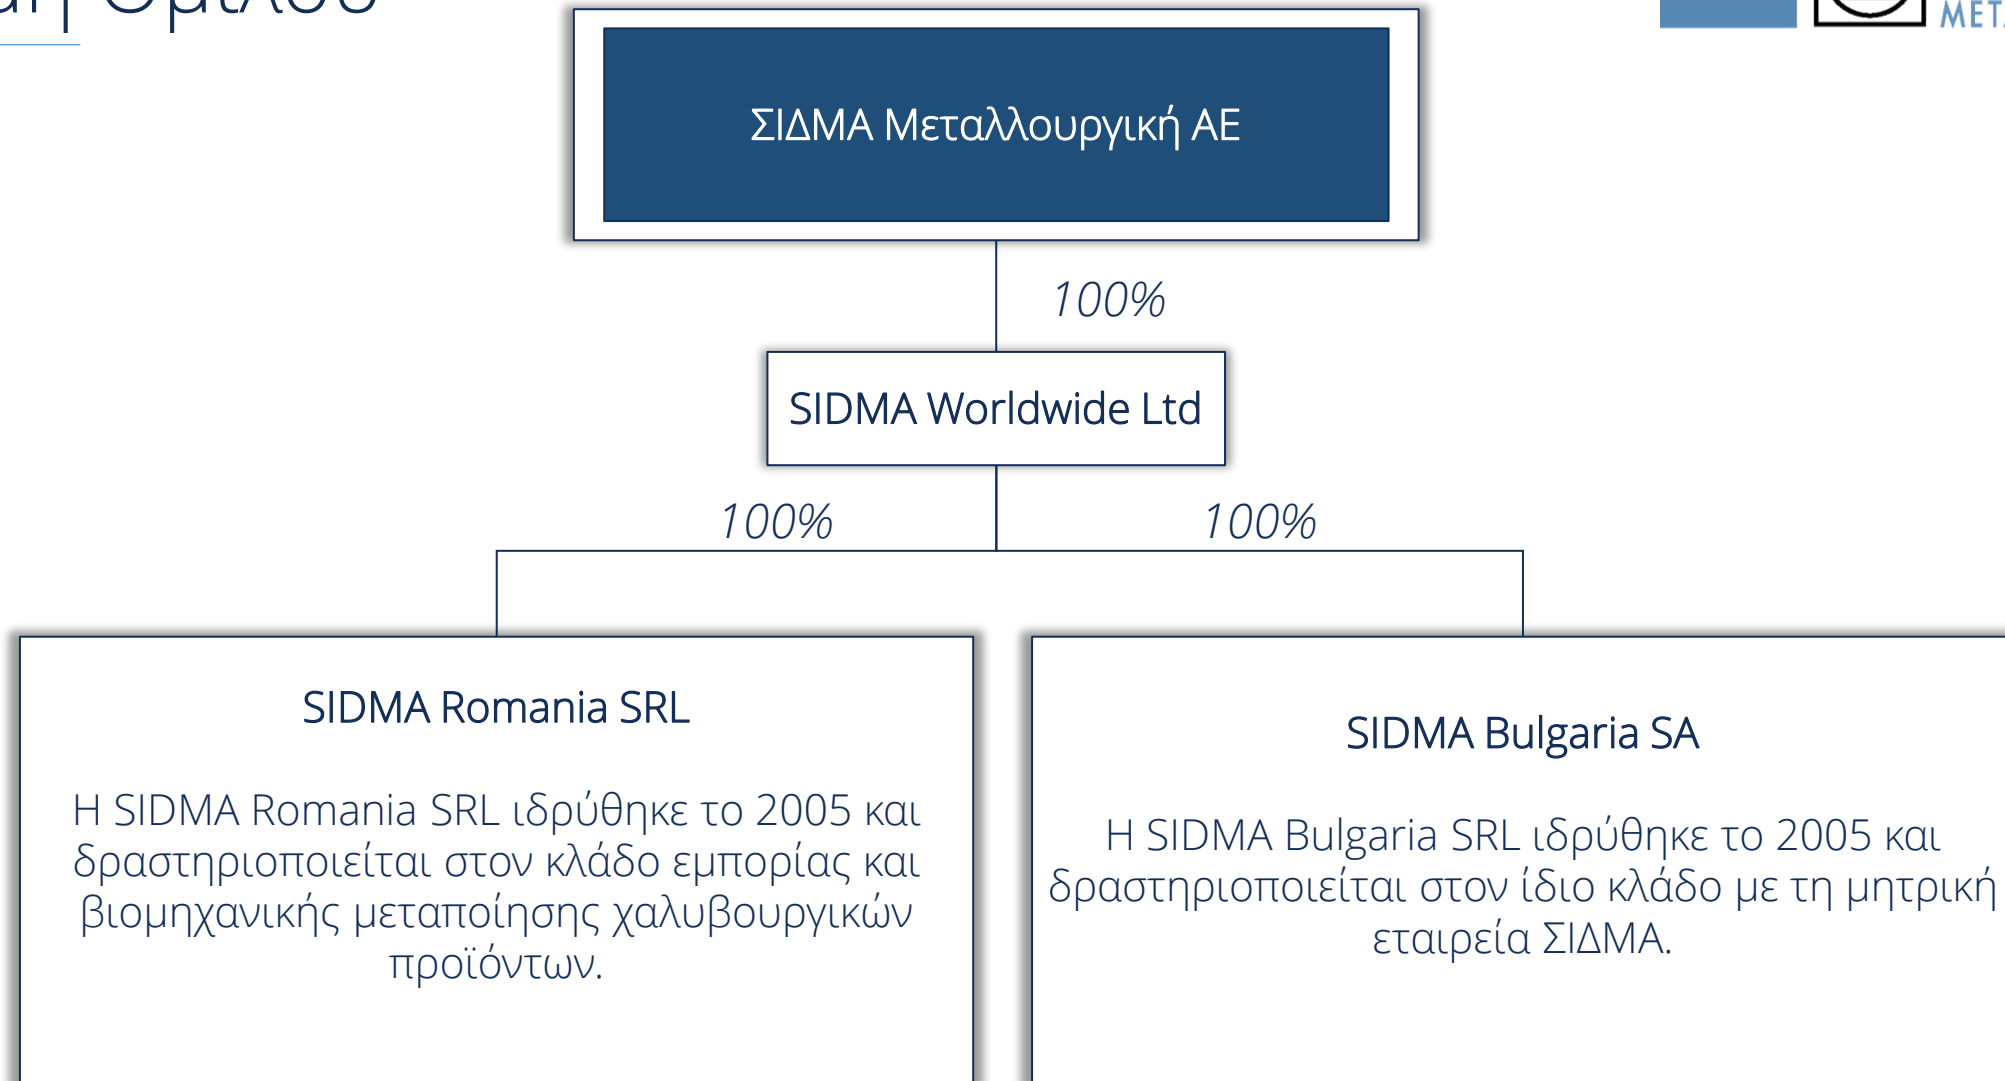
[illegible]

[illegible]

ΣΙΔΜΑ Μεταλλουργική ΑΕ

100%

SIDMA Worldwide Ltd

100%

100%

SIDMA Romania SRL

H SIDMA Romania SRL ιδρύθηκε το 2005 και δραστηριοποιείται στον κλάδο εμπορίας και βιομηχανικής μεταποίησης χαλυβουργικών προϊόντων.

SIDMA Bulgaria SA

H SIDMA Bulgaria SRL ιδρύθηκε το 2005 και δραστηριοποιείται στον ίδιο κλάδο με τη μητρική εταιρεία ΣΙΔΜΑ.